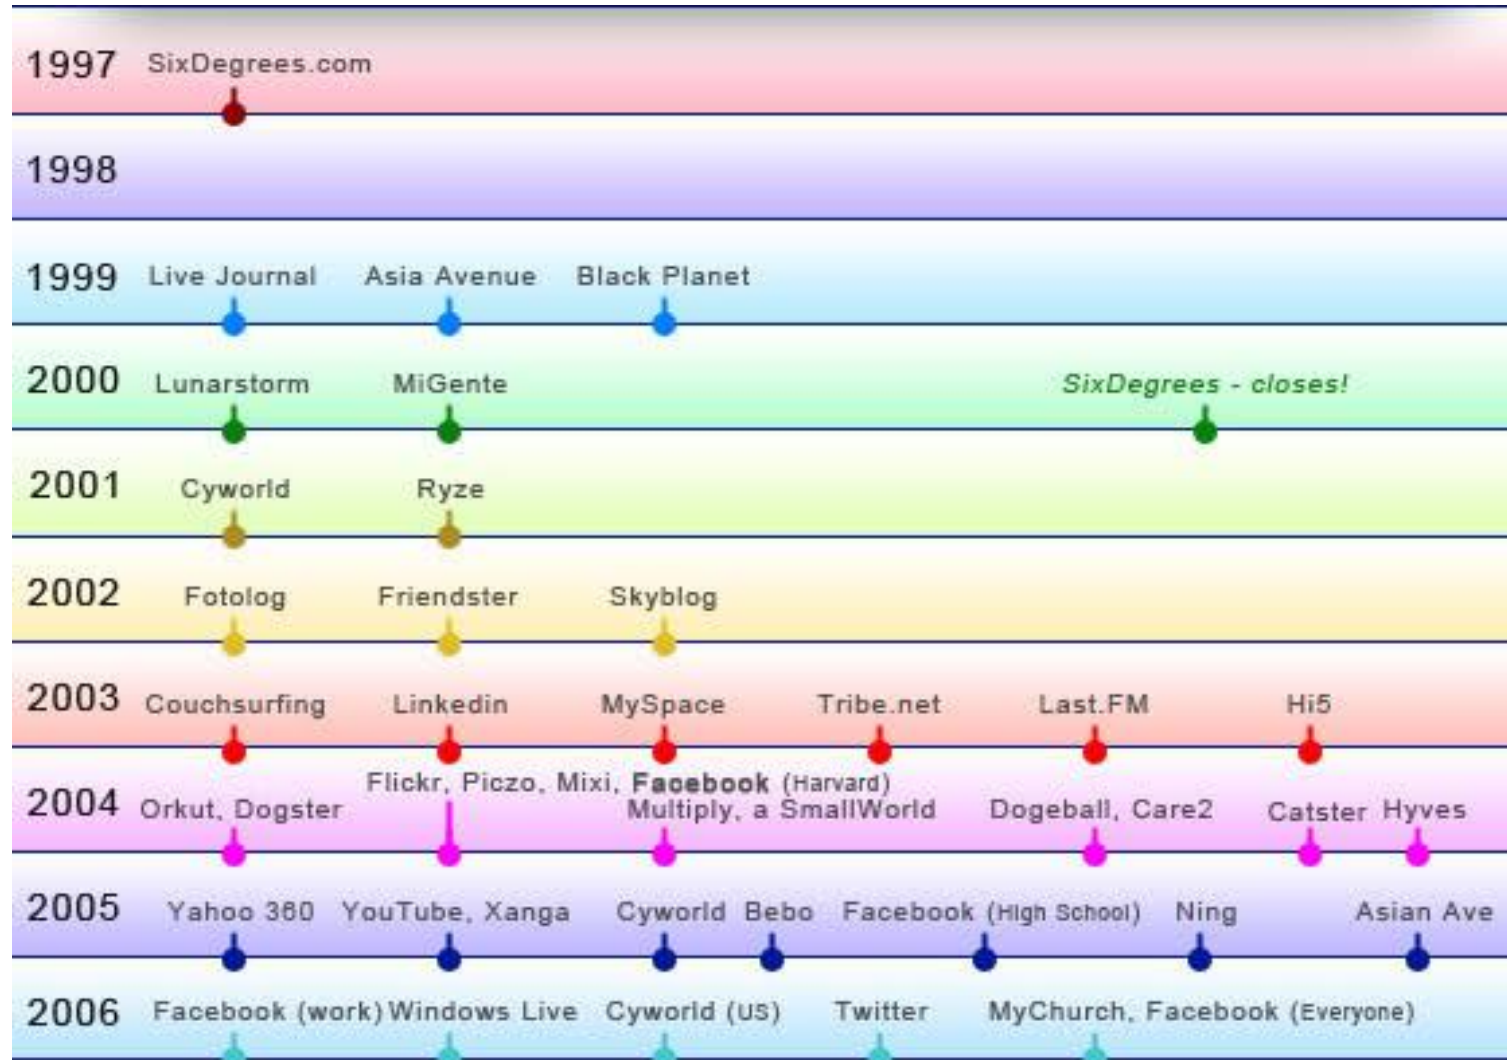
1997 SixDegrees.com

1998

1999 Live Journal Asia Avenue Black Planet

2000 Lunarstorm MiGente SixDegrees - closes!

2001 Cyworld Ryze

2002 Fotolog Friendster Skyblog

2003 Couchsurfing Linkedin MySpace Tribe.net Last.FM Hi5

2004 Orkut, Dogster Flickr, Piczo, Mixi, Facebook (Harvard) Multiply, a SmallWorld Dogeball, Care2 Catster Hyves

2005 Yahoo 360 YouTube, Xanga Cyworld Bebo Facebook (High School) Ning Asian Ave

2006 Facebook (work) Windows Live Cyworld (US) Twitter MyChurch, Facebook (Everyone)